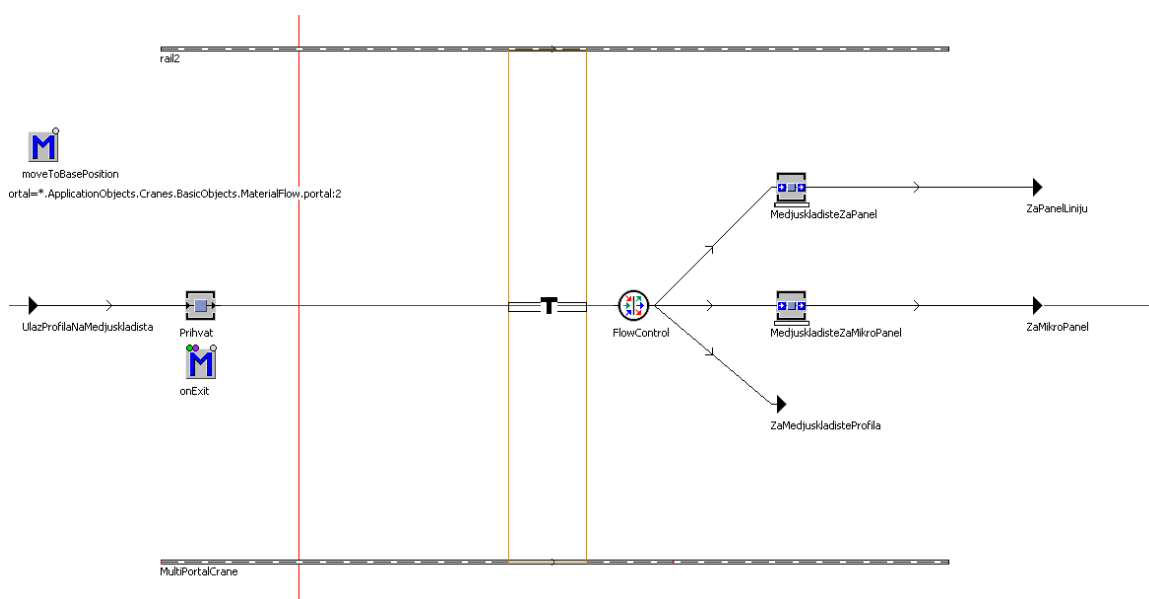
rail2

moveToBasePosition

ortal=*.ApplicationObjects.Cranes.BasicObjects.MaterialFlow.portal:2

MedjuskladisteZaPanel

ZaPanelLiniju

UlazProfilaNaMedjuskladista

Prihvat

FlowControl

MedjuskladisteZaMikroPanel

ZaMikroPanel

onExit

ZaMedjuskladisteProfila

MultiPortalCrane